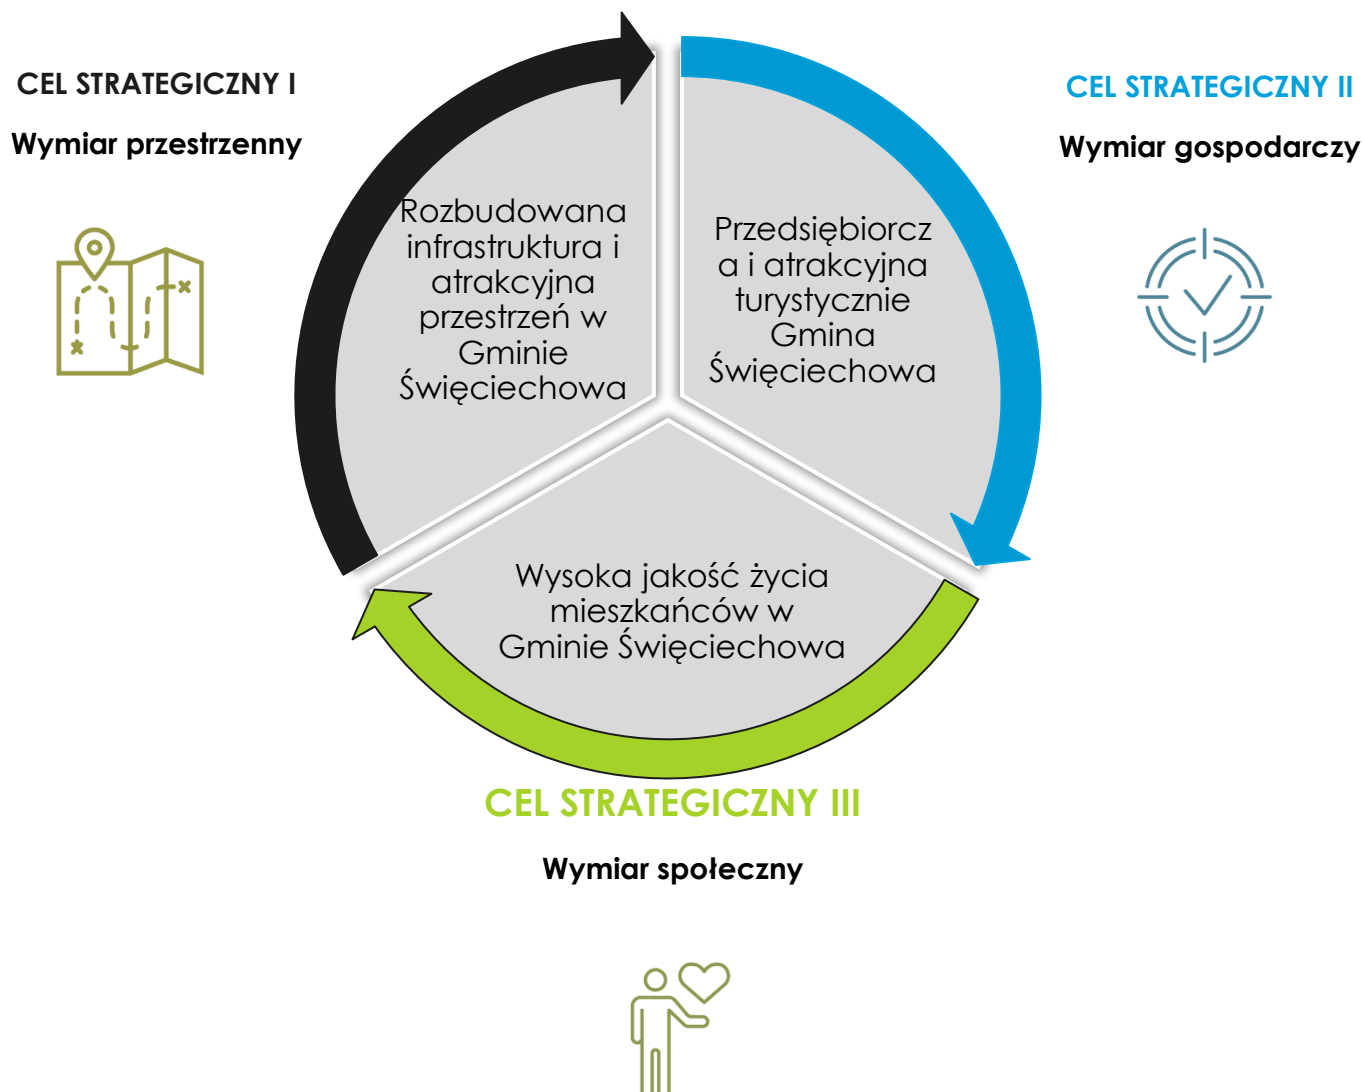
CEL STRATEGICZNY I

Wymiar przestrzenny

Rozbudowana infrastruktura i atrakcyjna przestrzeń w Gminie Święciechowa

Przedsiębiorcza i atrakcyjna turystycznie Gmina Święciechowa

CEL STRATEGICZNY II

Wymiar gospodarczy

Wysoka jakość życia mieszkańców w Gminie Święciechowa

CEL STRATEGICZNY III

Wymiar społeczny